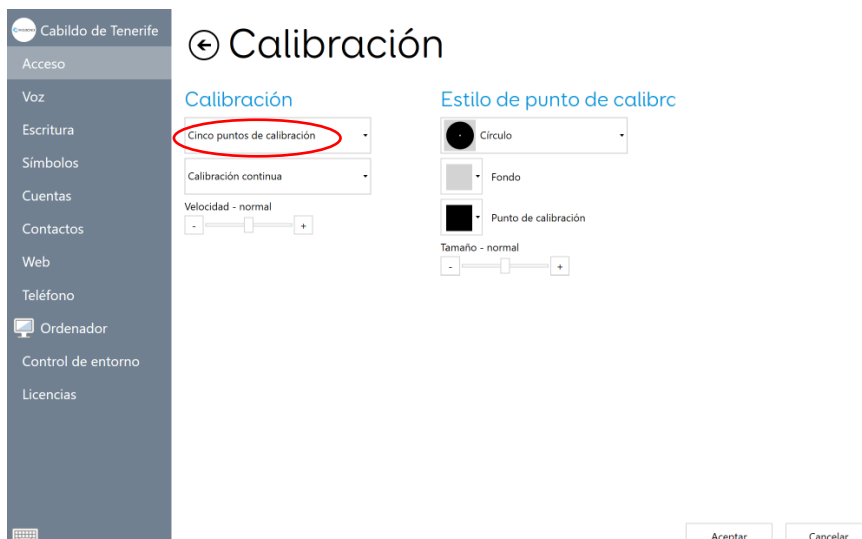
Cabildo de Tenerife
Acceso
Voz
Escritura
Símbolos
Cuentas
Contactos
Web
Teléfono
Ordenador
Control de entorno
Licencias

Calibración

Calibración
Cinco puntos de calibración
Calibración continua
Velocidad - normal
-
+

Estilo de punto de calibrc
Círculo
Fondo
Punto de calibración
Tamaño - normal
-
+

Aceptar
Cancelar